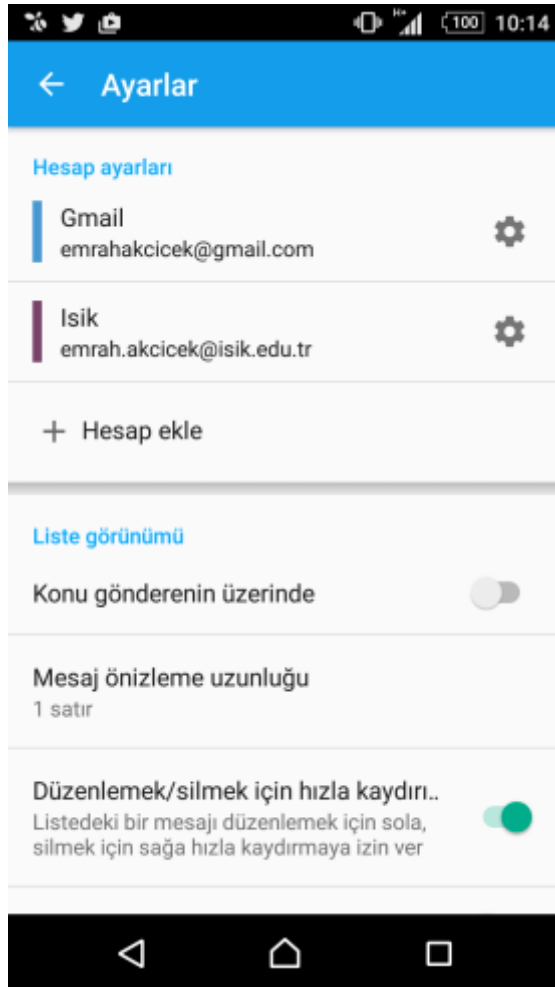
100 10:14

Ayarlar

Hesap ayarları

Gmail
emrahakcicek@gmail.com

Isik
emrah.akcicek@isik.edu.tr

+ Hesap ekle

Liste görünümü

Konu gönderenin üzerinde

Mesaj önizleme uzunluğu
1 satır

Düzenlemek/silmek için hızla kaydırı..
Listedeki bir mesajı düzenlemek için sola, silmek için sağa hızla kaydırmaya izin ver